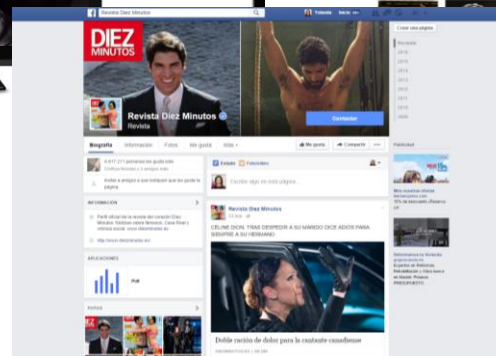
Revista Diez Minutos

Yolanda Inicio

Crear una página

DIEZ MINUTOS

Revista Diez Minutos
Revista

Contactar

Biografía Información Fotos Me gusta Más

Me gusta Compartir

Reciente
2016
2015
2014
2013
2012
2011
2010
2009

4.617.211 personas les gusta esto

Invitar a amigos a que indiquen que les gusta la página

INFORMACIÓN

Perfil oficial de la revista del corazón Diez Minutos. Noticias sobre famosos, Casa Real y crónica social. www.diezminutos.es

http://www.diezminutos.es/

APLICACIONES

Poll

FOTOS

Estado Fotos/vídeo

Escribe algo en esta página...

Revista Diez Minutos

CELINE DION, TRAS DESPEDIR A SU MARIDO DICE ADIÓS PARA SIEMPRE A SU HERMANO

Doble ración de dolor para la cantante canadiense

Publicidad